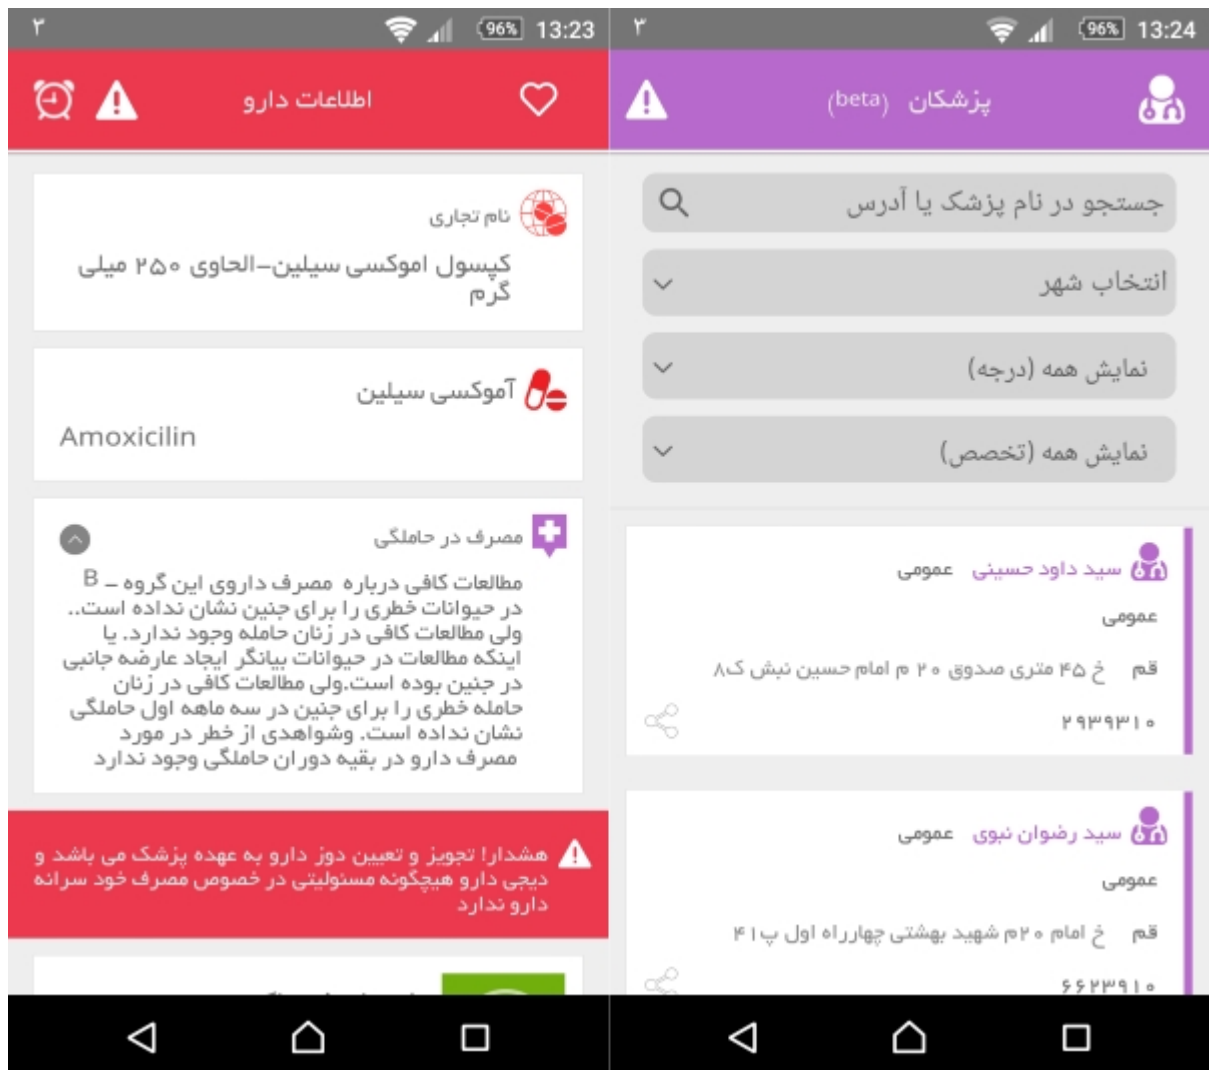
۳ 96% 13:23

اطلاعات دارو

نام تجاری

کپسول اموکسی سیلین–الحاوی ۲۵۰ میلی گرم

آموکسی سیلین

Amoxicilin

مصرف در حاملگی

مطالعات کافی درباره مصرف داروی این گروه – B در حیوانات خطری را برای جنین نشان نداده است.. ولی مطالعات کافی در زنان حامله وجود ندارد. یا اینکه مطالعات در حیوانات بیانگر ایجاد عارضه جانبی در جنین بوده است.ولی مطالعات کافی در زنان حامله خطری را برای جنین در سه ماهه اول حاملگی نشان نداده است. وشواهدی از خطر در مورد مصرف دارو در بقیه دوران حاملگی وجود ندارد

هشدار! تجویز و تعیین دوز دارو به عهده پزشک می باشد و دیجی دارو هیچگونه مسئولیتی در خصوص مصرف خود سرانه دارو ندارد

۳ 96% 13:24

پزشکان (beta)

جستجو در نام پزشک یا آدرس

انتخاب شهر

نمایش همه (درجه)

نمایش همه (تخصص)

سید داود حسینی عمومی

عمومی

قم خ ۴۵ متری صدوق ۲۰ م امام حسین نبش ک۸

۲۹۳۹۳۱۰

سید رضوان نبوی عمومی

عمومی

قم خ امام ۲۰ م شهید بهشتی چهارراه اول پ ۴۱

۶۶۲۳۹۱۰